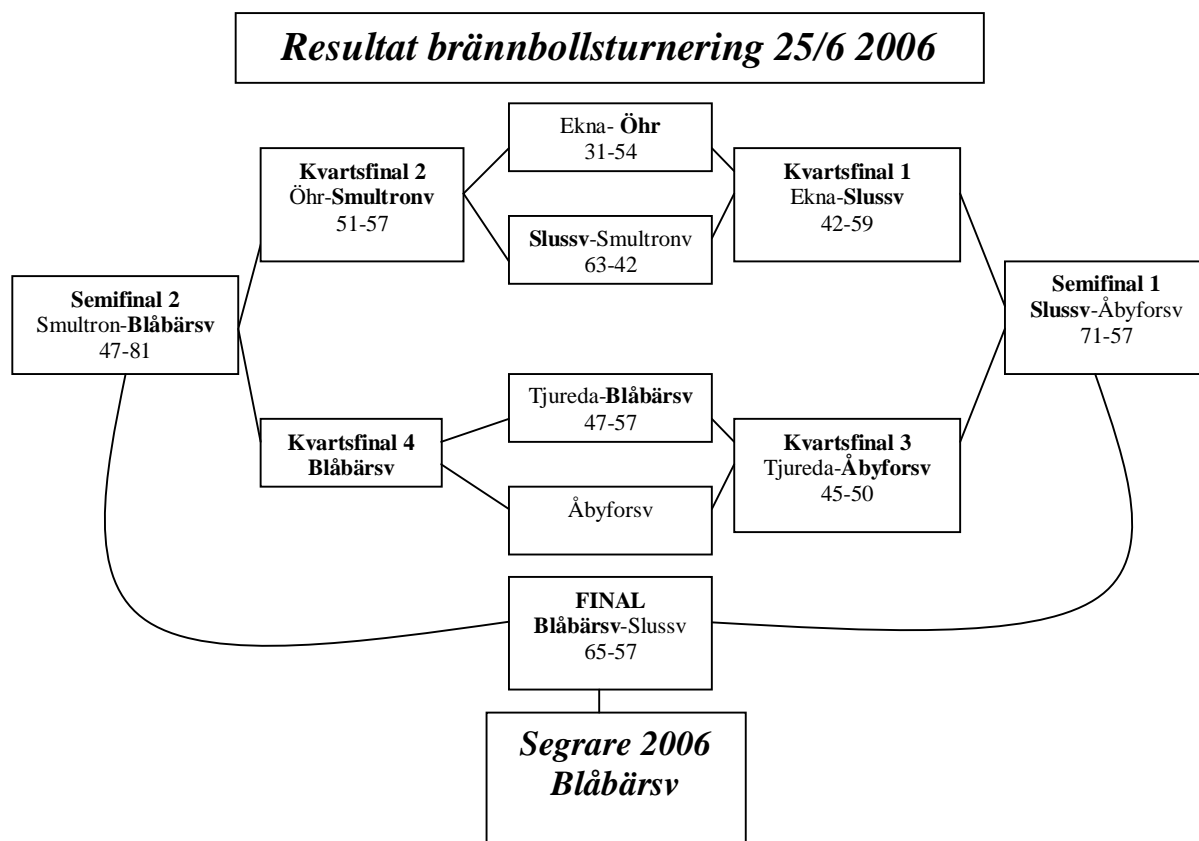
Resultat brännbollsturnering 25/6 2006

Ekna- Öhr
31-54

Kvartsfinal 2
Öhr-Smultronv
51-57

Kvartsfinal 1
Ekna-Slussv
42-59

Slussv-Smultronv
63-42

Semifinal 2
Smultron-Blåbärsv
47-81

Semifinal 1
Slussv-Åbyforsv
71-57

Tjureda-Blåbärsv
47-57

Kvartsfinal 4
Blåbärsv

Kvartsfinal 3
Tjureda-Åbyforsv
45-50

Åbyforsv

FINAL
Blåbärsv-Slussv
65-57

Segrare 2006
Blåbärsv